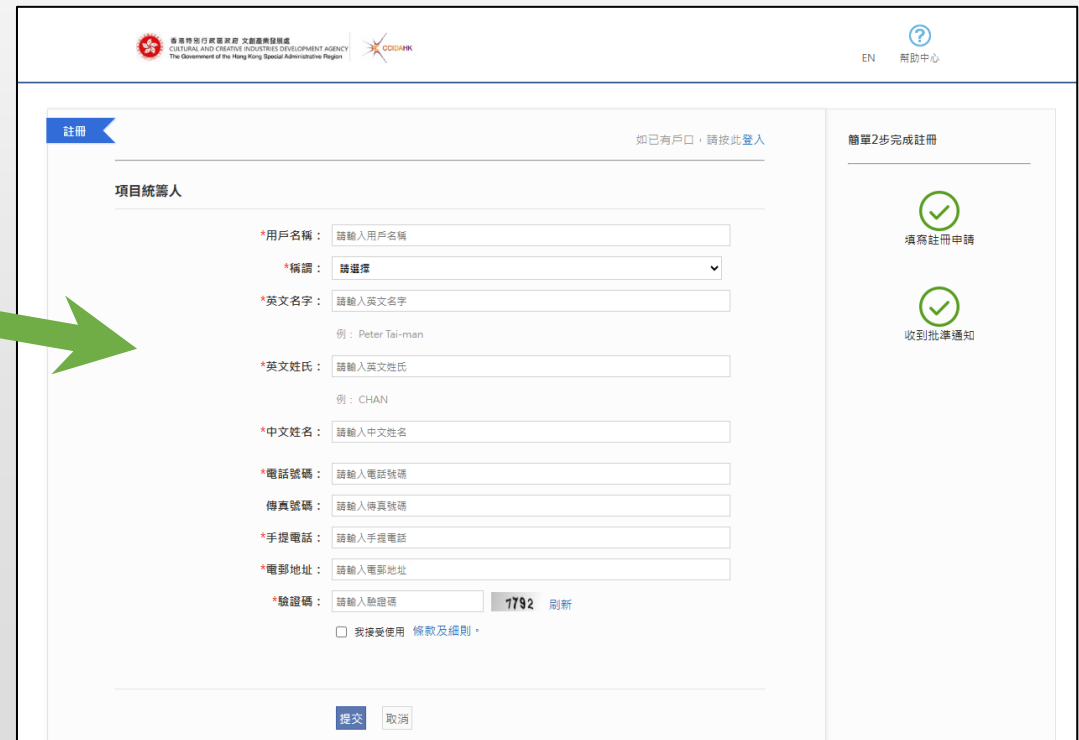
香港特別行政區政府 文創產業發展處
CULTURAL AND CREATIVE INDUSTRIES DEVELOPMENT AGENCY
The Government of the Hong Kong Special Administrative Region

CCIDAHK

EN 幫助中心

註冊

如已有戶口，請按此登入

項目統籌人

*用戶名稱： 請輸入用戶名稱
*稱謂： 請選擇
*英文名字： 請輸入英文名字
例： Peter Tai-man
*英文姓氏： 請輸入英文姓氏
例： CHAN
*中文姓名： 請輸入中文姓名
*電話號碼： 請輸入電話號碼
傳真號碼： 請輸入傳真號碼
*手提電話： 請輸入手提電話
*電郵地址： 請輸入電郵地址
*驗證碼： 請輸入驗證碼 7792 刷新
我接受使用 條款及細則。

提交 取消

簡單2步完成註冊

填寫註冊申請

收到批準通知